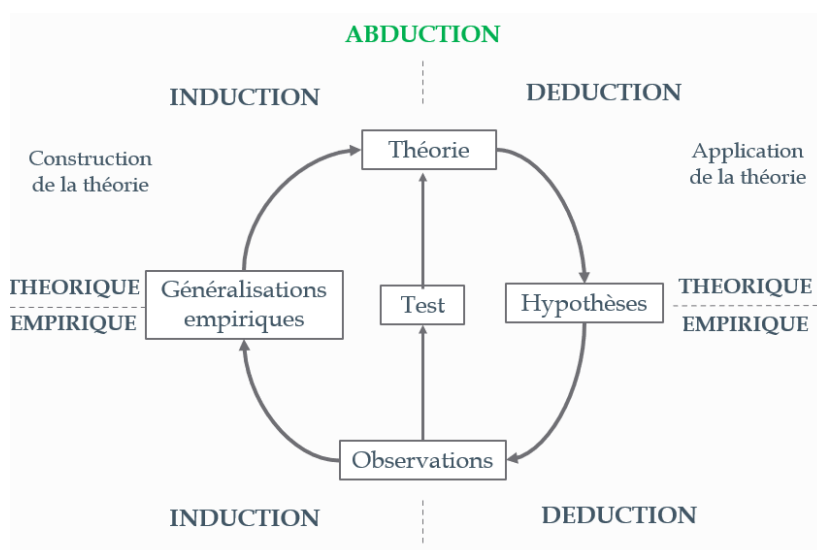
ABDUCTION

INDUCTION

DEDUCTION

Construction de la théorie

Théorie

Application de la théorie

THEORIQUE

EMPIRIQUE

Généralisations empiriques

Test

Hypothèses

THEORIQUE

EMPIRIQUE

Observations

INDUCTION

DEDUCTION